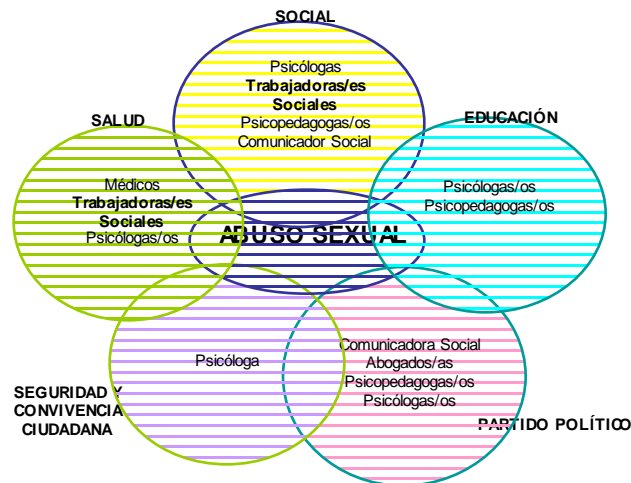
SOCIAL

Psicólogas
**Trabajadoras/es Sociales**
Psicopedagogas/os
Comunicador Social

SALUD

Médicos
**Trabajadoras/es Sociales**
Psicólogas/os

EDUCACIÓN

Psicólogas/os
Psicopedagogas/os

ABUSO SEXUAL

Psicóloga

SEGURIDAD Y CONVIVENCIA CIUDADANA

Comunicadora Social
Abogados/as
Psicopedagogas/os
Psicólogas/os

PARTIDO POLÍTICO